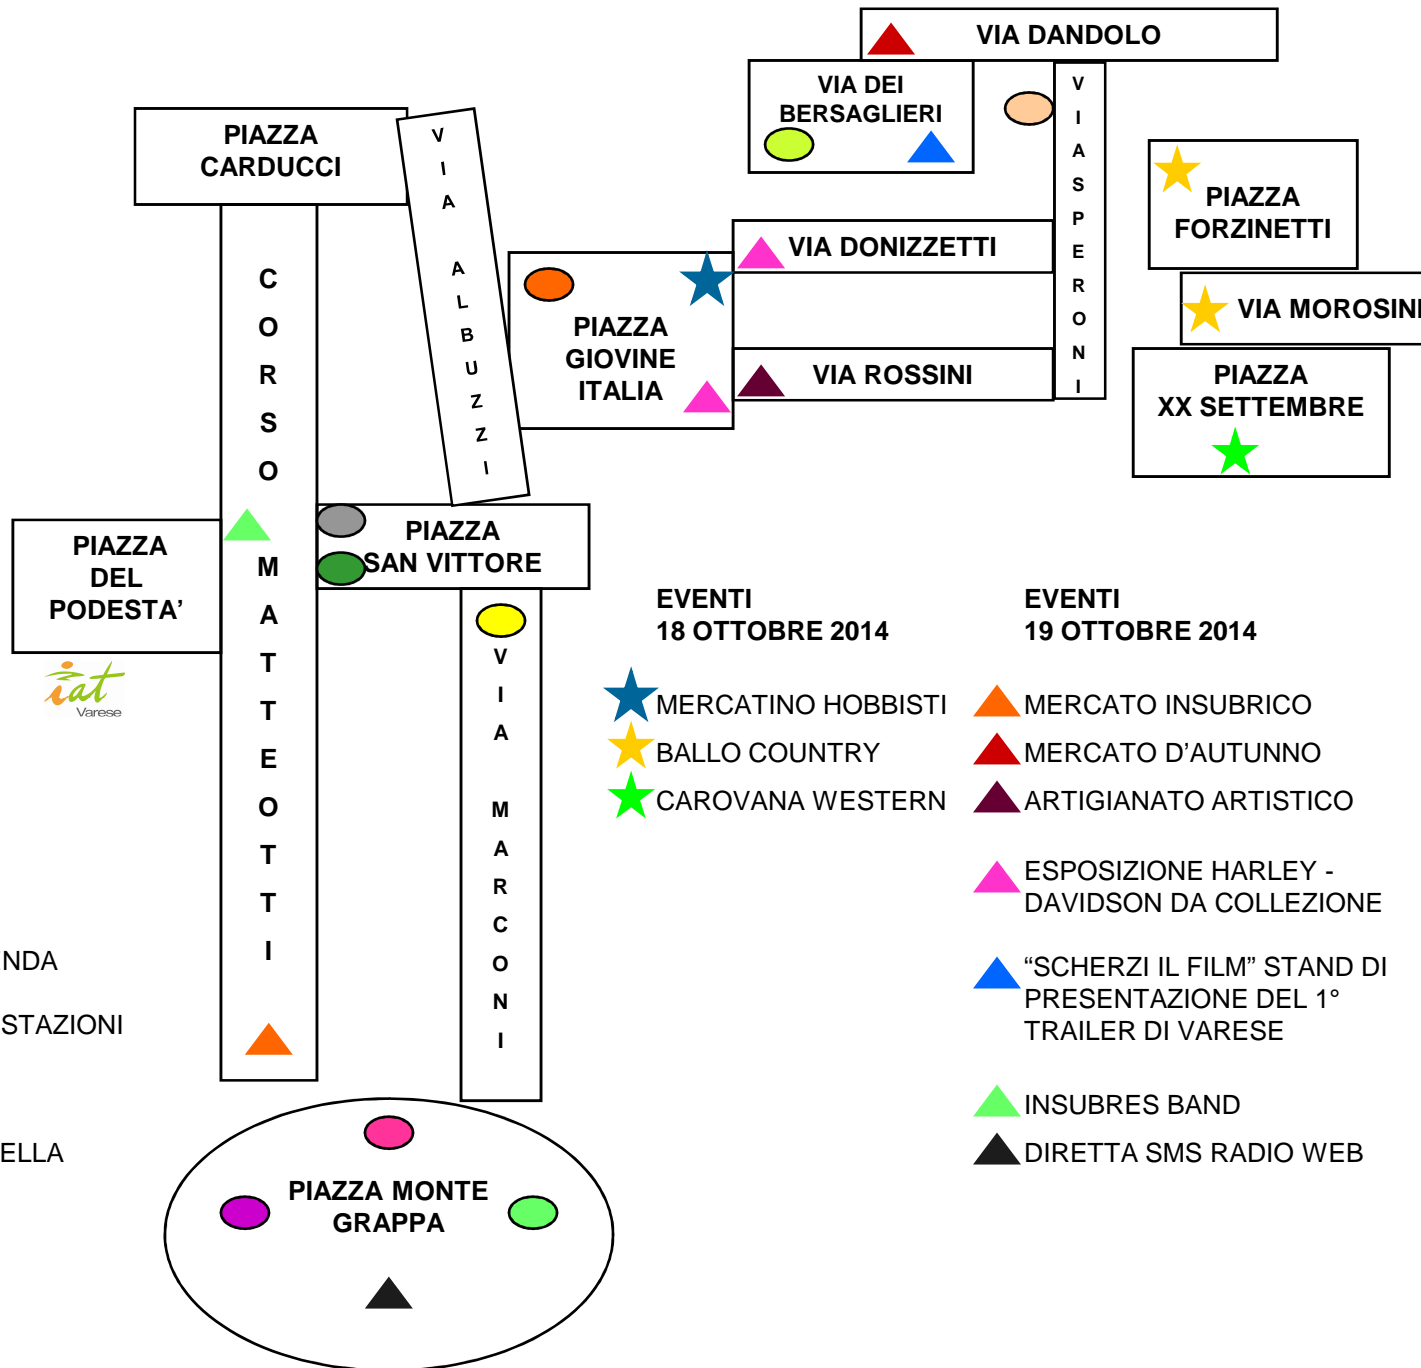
VIA DANDOLO

VIA DEI BERSAGLIERI

VIA SPERONI

PIAZZA CARDUCCI

VIA ALBUZZI

PIAZZA FORZINETTI

VIA DONIZZETTI

PIAZZA GIOVINE ITALIA

VIA MOROSINI

VIA ROSSINI

PIAZZA XX SETTEMBRE

CORSO MATTEOTTI

PIAZZA DEL PODESTA'

PIAZZA SAN VITTORE

iat Varese

VIA MARCONI

EVENTI
18 OTTOBRE 2014

MERCATINO HOBBISTI
BALLO COUNTRY
CAROVANA WESTERN

EVENTI
19 OTTOBRE 2014

MERCATO INSUBRICO
MERCATO D'AUTUNNO
ARTIGIANATO ARTISTICO

ESPOSIZIONE HARLEY - DAVIDSON DA COLLEZIONE

"SCHERZI IL FILM" STAND DI PRESENTAZIONE DEL 1° TRAILER DI VARESE

INSUBRES BAND
DIRETTA SMS RADIO WEB

NDA

STAZIONI

ELLA

PIAZZA MONTE GRAPPA